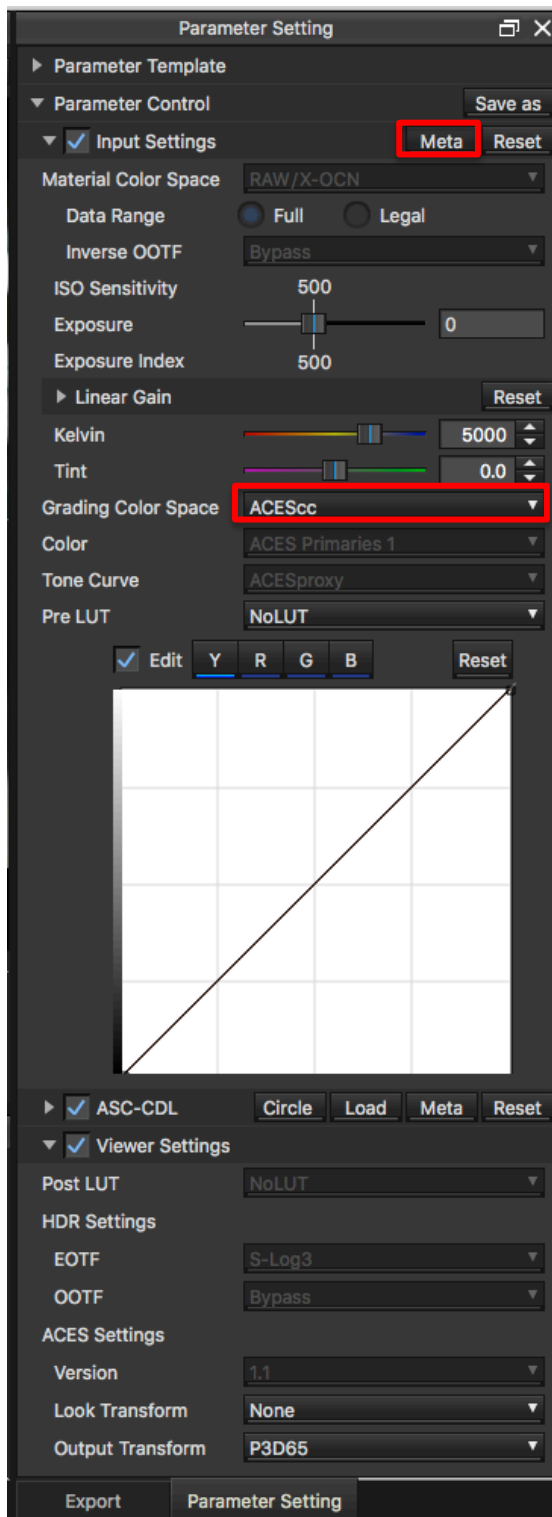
Parameter Setting

Parameter Template

Parameter Control
Save as

Input Settings
Meta
Reset

Material Color Space
RAW/X-OCN

Data Range
Full
Legal

Inverse OOTF
Bypass

ISO Sensitivity
500

Exposure
0

Exposure Index
500

Linear Gain
Reset

Kelvin
5000

Tint
0.0

Grading Color Space
ACEScc

Color
ACES Primaries 1

Tone Curve
ACESproxy

Pre LUT
NoLUT

Edit
Y
R
G
B
Reset

ASC-CDL
Circle
Load
Meta
Reset

Viewer Settings

Post LUT
NoLUT

HDR Settings

EOTF
S-Log3

OOTF
Bypass

ACES Settings

Version
1.1

Look Transform
None

Output Transform
P3D65

Export
Parameter Setting